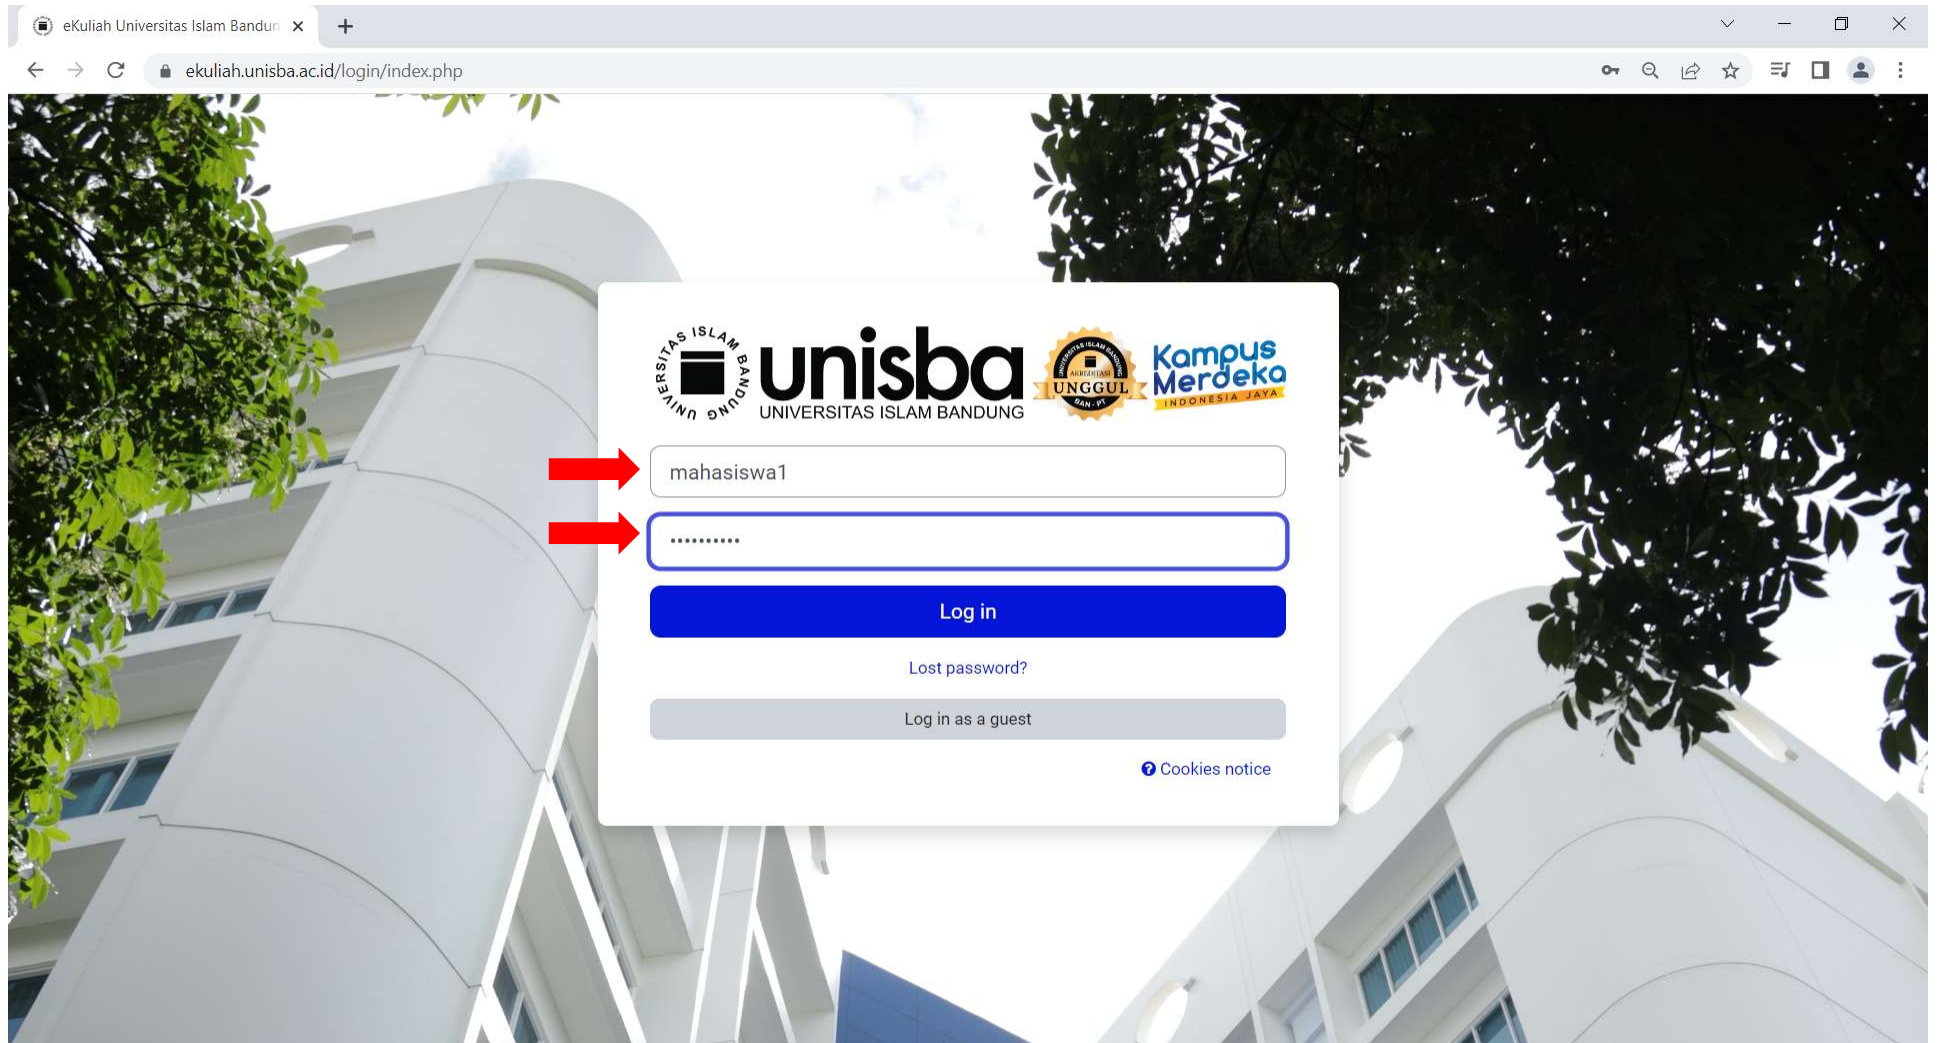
eKuliah Universitas Islam Bandun

ekuliah.unisba.ac.id/login/index.php

UNIVERSITAS ISLAM BANDUNG

unisba
UNIVERSITAS ISLAM BANDUNG

UNIVERSITAS ISLAM BANDUNG
AKREDITASI
UNGGUL
BAN - PT

Kampus Merdeka
INDONESIA JAYA

mahasiswa1

••••••••••

Log in

Lost password?

Log in as a guest

Cookies notice